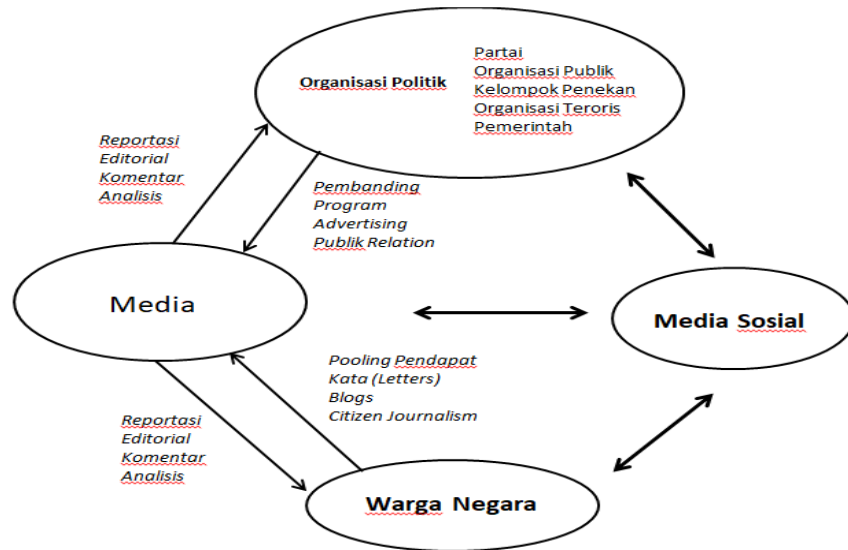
Organisasi Politik

Partai
Organisasi Publik
Kelompok Penekan
Organisasi Teroris
Pemerintah

Reportasi
Editorial
Komentar
Analisis

Pembanding
Program
Advertising
Publik Relation

Media

Media Sosial

Pooling Pendapat
Kata (Letters)
Blogs
Citizen Journalism

Reportasi
Editorial
Komentar
Analisis

Warga Negara